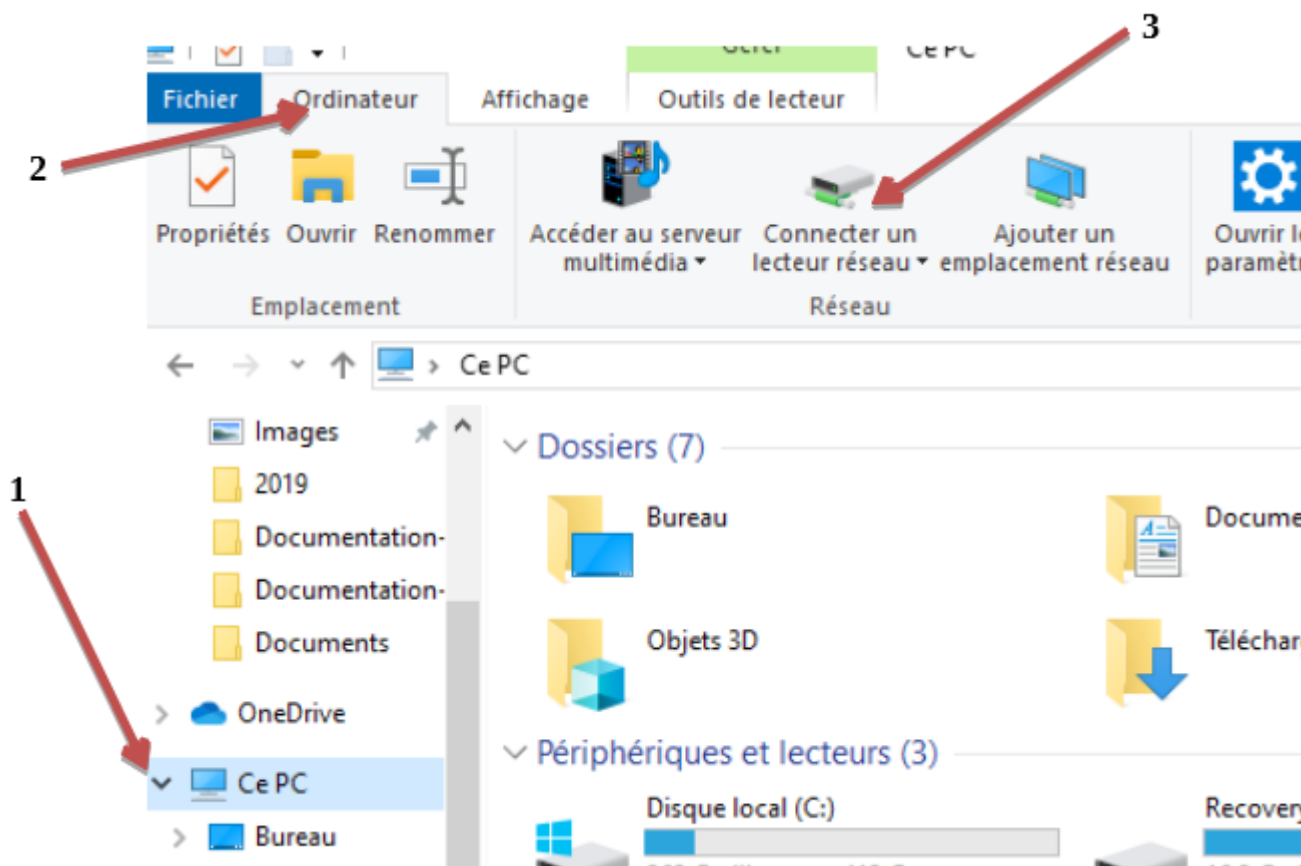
Gérer
Ce PC

Fichier
Ordinateur
Affichage
Outils de lecteur

3
2

Propriétés
Ouvrir
Renommer
Emplacement

Accéder au serveur multimédia
Connecter un lecteur réseau
Ajouter un emplacement réseau
Réseau

Ouvrir le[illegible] paramètr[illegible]

Ce PC

Images
2019
Documentation-
Documentation-
Documents
OneDrive
Ce PC
Bureau

1

Dossiers (7)
Bureau
Docume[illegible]
Objets 3D
Téléchar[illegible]

Périphériques et lecteurs (3)
Disque local (C:)
Recovery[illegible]